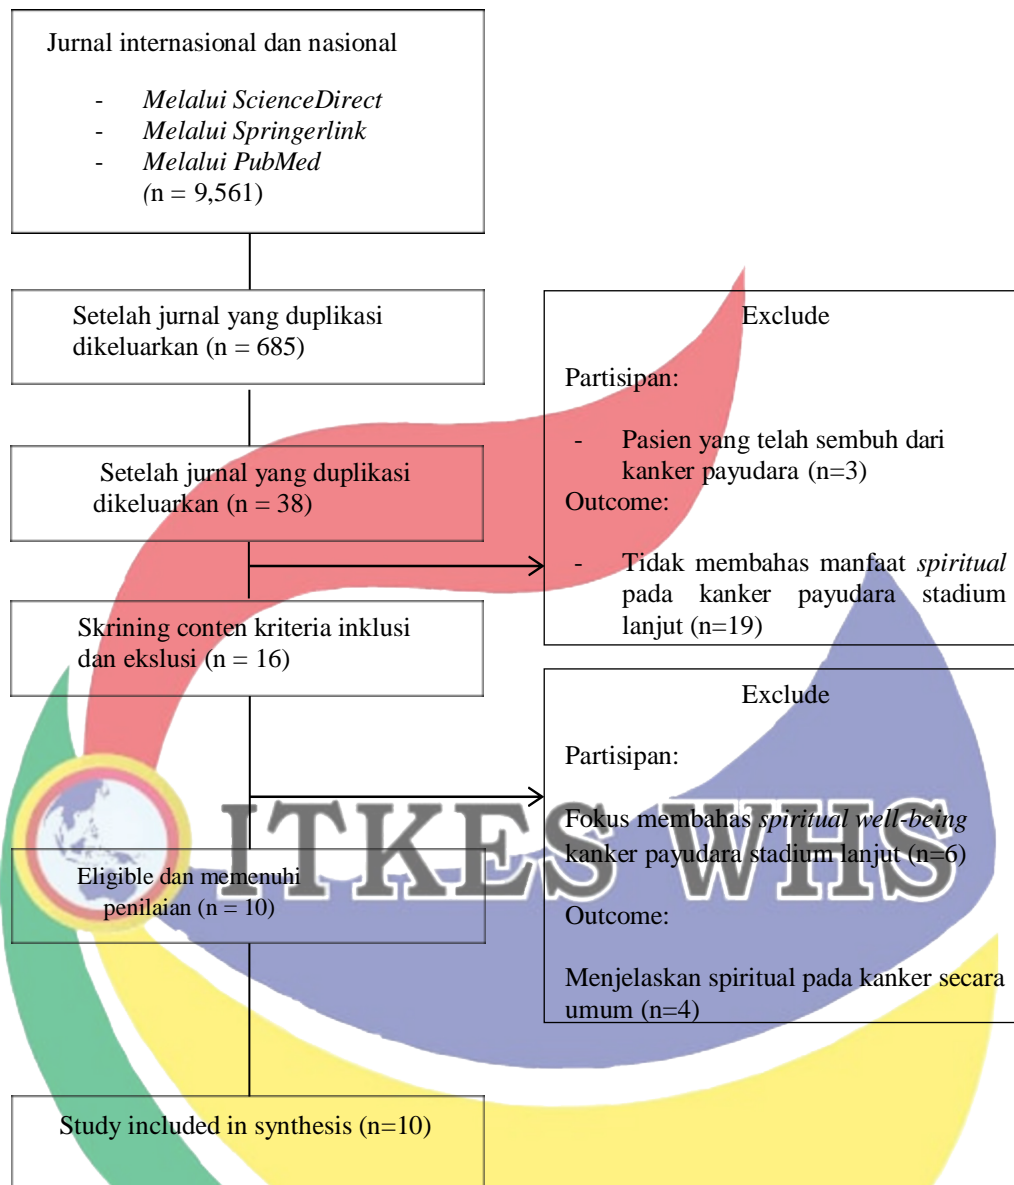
Jurnal internasional dan nasional

- *Melalui ScienceDirect*
- *Melalui Springerlink*
- *Melalui PubMed*
(n = 9,561)

Setelah jurnal yang duplikasi dikeluarkan (n = 685)

Exclude

Partisipan:

- Pasien yang telah sembuh dari kanker payudara (n=3)

Outcome:

- Tidak membahas manfaat *spiritual* pada kanker payudara stadium lanjut (n=19)

Setelah jurnal yang duplikasi dikeluarkan (n = 38)

Skrining conten kriteria inklusi dan ekslusi (n = 16)

Exclude

Partisipan:

Fokus membahas *spiritual well-being* kanker payudara stadium lanjut (n=6)

Outcome:

Menjelaskan spiritual pada kanker secara umum (n=4)

ITKES WHS

Eligible dan memenuhi penilaian (n = 10)

Study included in synthesis (n=10)